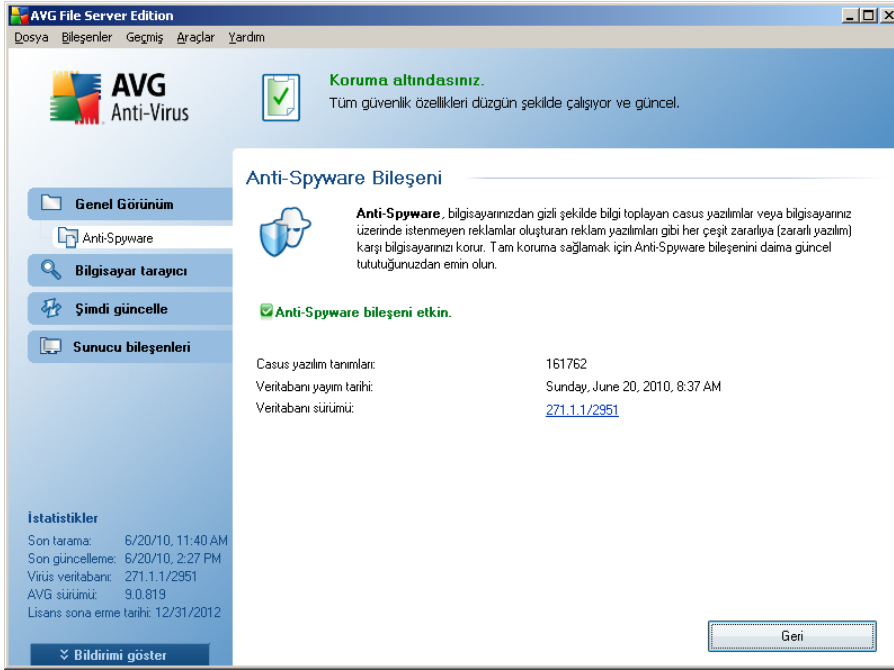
AVG File Server Edition

Dosya Bileşenler Geçmiş Araçlar Yardım

AVG Anti-Virus

Koruma altındasınız.
Tüm güvenlik özellikleri düzgün şekilde çalışıyor ve güncel.

Genel Görünüm
Anti-Spyware
Bilgisayar tarayıcı
Şimdi güncelle
Sunucu bileşenleri

Anti-Spyware Bileşeni

Anti-Spyware, bilgisayarınızdan gizli şekilde bilgi toplayan casus yazılımlar veya bilgisayarınız üzerinde istenmeyen reklamlar oluşturan reklam yazılımları gibi her çeşit zararlıya (zararlı yazılım) karşı bilgisayarınızı korur. Tam koruma sağlamak için Anti-Spyware bileşenini daima güncel tututuğunuzdan emin olun.

Anti-Spyware bileşeni etkin.

| Casus yazılım tanımları: | 161762 |
|---|---|
| Veritabanı yayım tarihi: | Sunday, June 20, 2010, 8:37 AM |
| Veritabanı sürümü: | 271.1.1/2951 |

İstatistikler
Son tarama: 6/20/10, 11:40 AM
Son güncelleme: 6/20/10, 2:27 PM
Virüs veritabanı: 271.1.1/2951
AVG sürümü: 9.0.819
Lisans sona erme tarihi: 12/31/2012

Bildirimi göster

Geri